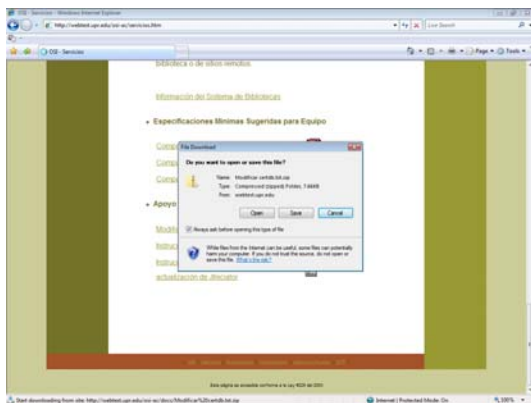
OSI - Servicios - Windows Internet Explorer

http://webtest.upr.edu/osi-sc/servicios.htm

Live Search

OSI - Servicios

Page Tools

biblioteca o de sitios remotos

Información del Sistema de Bibliotecas

• Especificaciones Mínimas Sugeridas para Equipo

Comp

Comp

Comp

• Apoyo

Modif

Instru

Instru

actualización de directorio

File Download

Do you want to open or save this file?

Name: Modificar certdb.bat.zip
Type: Compressed (zipped) Folder, 7.68KB
From: webtest.upr.edu

Open Save Cancel

Always ask before opening this type of file

While files from the Internet can be useful, some files can potentially harm your computer. If you do not trust the source, do not open or save this file. What's the risk?

Esta página es accesible conforme a la Ley 4829 del 2004

Start downloading from site: http://webtest.upr.edu/osi-sc/docs/Modificar%20certdb.bat.zip

Internet | Protected Mode: On

100%